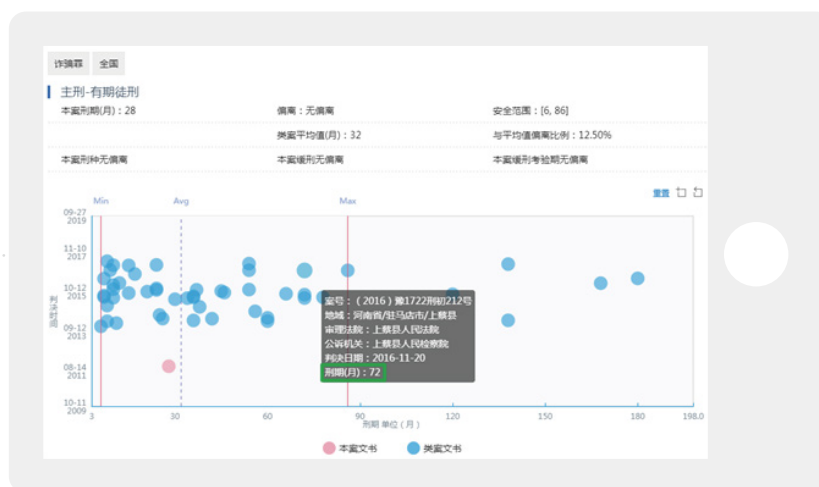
诈骗罪　全国

主刑-有期徒刑

本案刑期(月)：28　偏离：无偏离　安全范围：[6, 86]

类案平均值(月)：32　与平均值偏离比例：12.50%

本案刑种无偏离　本案缓刑无偏离　本案缓刑考验期无偏离

Min　Avg　Max

重置

09-27 2019
11-10 2017
10-12 2015
09-12 2013
08-14 2011
10-11 2009

判决时间

案号：（2016）豫1722刑初212号
地域：河南省/驻马店市/上蔡县
审理法院：上蔡县人民法院
公诉机关：上蔡县人民检察院
判决日期：2016-11-20
刑期(月)：72

3　30　60　90　120　150　180　198.0

刑期 单位（月）

本案文书　类案文书